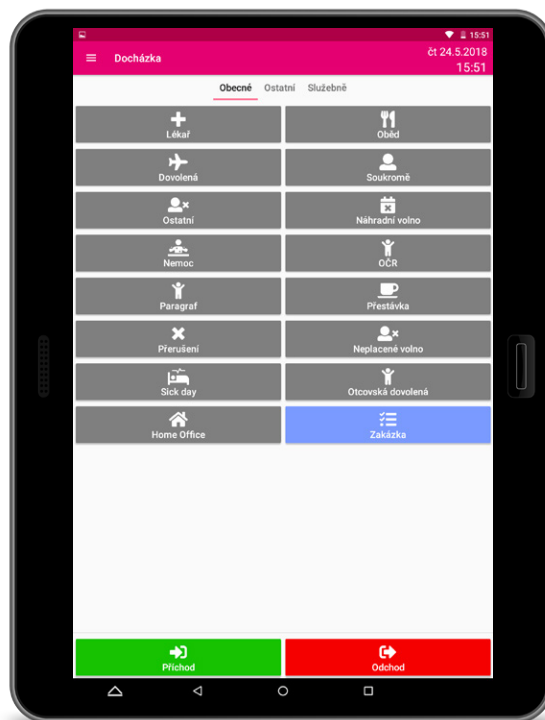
15:51

Docházka

čt 24.5.2018
15:51

Obecné Ostatní Služebně

Lékař

Oběd

Dovolená

Soukromě

Ostatní

Náhradní volno

Nemoc

OČR

Paragraf

Přestávka

Přerušení

Neplacené volno

Sick day

Otcovská dovolená

Home Office

Zakázka

Příchod

Odchod